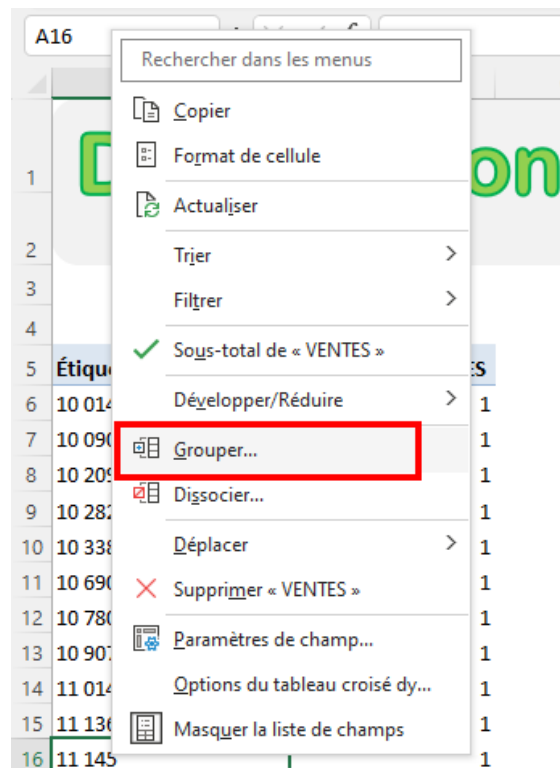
A16

Rechercher dans les menus

Copier

Format de cellule

Actualiser

Trier

Filtrer

Sous-total de « VENTES »

Développer/Réduire

Grouper...

Dissocier...

Déplacer

Supprimer « VENTES »

Paramètres de champ...

Options du tableau croisé dy...

Masquer la liste de champs

| | | |
|---|---|---|
| 1 | D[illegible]on | |
| 2 | | |
| 3 | | |
| 4 | | |
| 5 | Étique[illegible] | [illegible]ES |
| 6 | 10 014 | 1 |
| 7 | 10 090 | 1 |
| 8 | 10 209 | 1 |
| 9 | 10 282 | 1 |
| 10 | 10 338 | 1 |
| 11 | 10 690 | 1 |
| 12 | 10 780 | 1 |
| 13 | 10 907 | 1 |
| 14 | 11 014 | 1 |
| 15 | 11 136 | 1 |
| 16 | 11 145 | 1 |